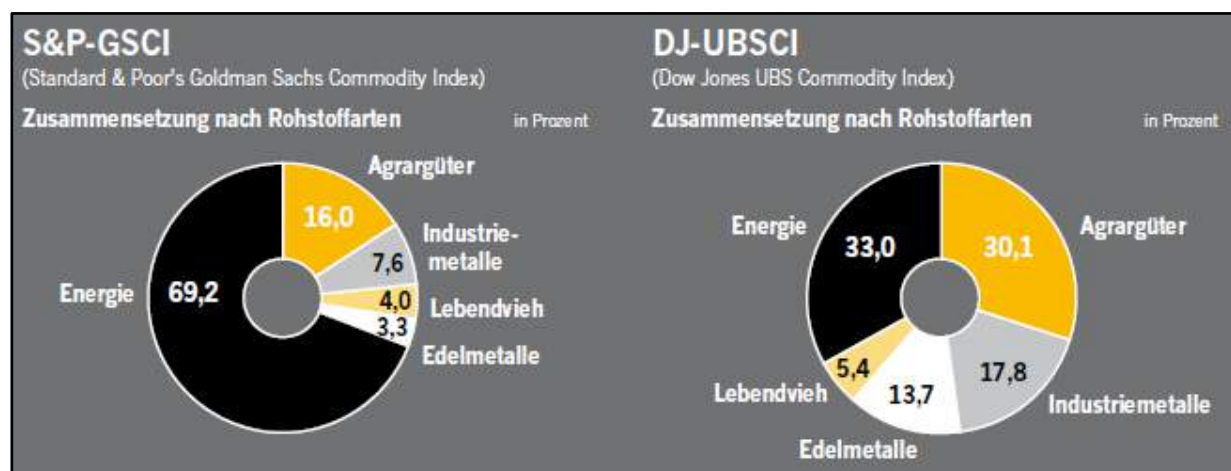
S&P-GSCI
(Standard & Poor's Goldman Sachs Commodity Index)
Zusammensetzung nach Rohstoffarten
in Prozent

Agrargüter
16,0
Industriemetalle
7,6
4,0
Lebendvieh
3,3
Edelmetalle
Energie
69,2

DJ-UBSCI
(Dow Jones UBS Commodity Index)
Zusammensetzung nach Rohstoffarten
in Prozent

Energie
33,0
30,1
Agrargüter
5,4
Lebendvieh
13,7
Edelmetalle
17,8
Industriemetalle